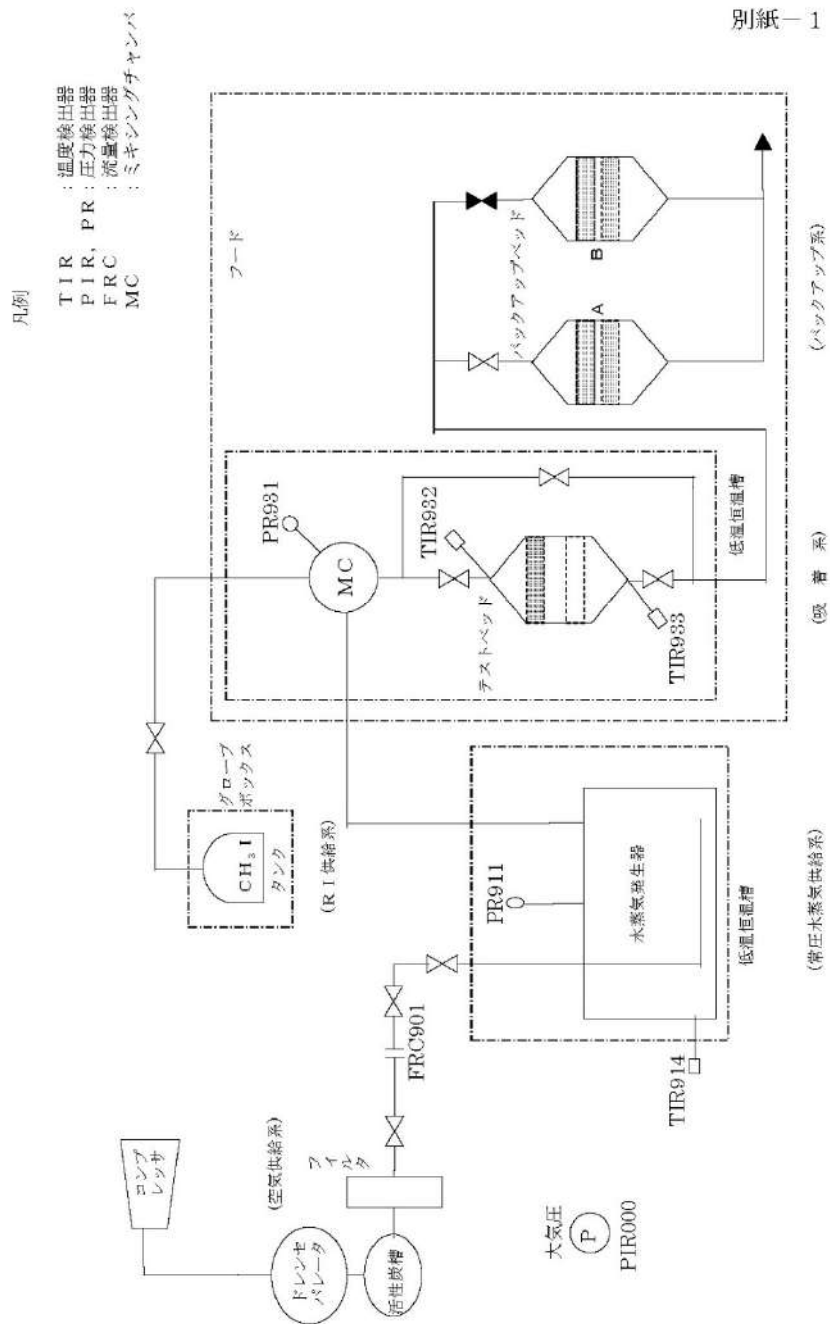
別紙－1

凡例
TIR　：温度検出器
PIR, PR　：圧力検出器
FRC　：流量検出器
MC　：ミキシングチャンバ

フード

PR931
MC
TIR932
テストベッド
TIR933
低温恒温槽
（吸　着　系）

バックアップベッド
A
B
（バックアップ系）

グローブボックス
$CH_3I$
タンク
（RI供給系）

PR911
水蒸気発生器
低温恒温槽
TIR914
（常圧水蒸気供給系）

コンプレッサ
ドレンセパレータ
活性炭槽
フィルタ
（空気供給系）
FRC901

大気圧
P
PIR000